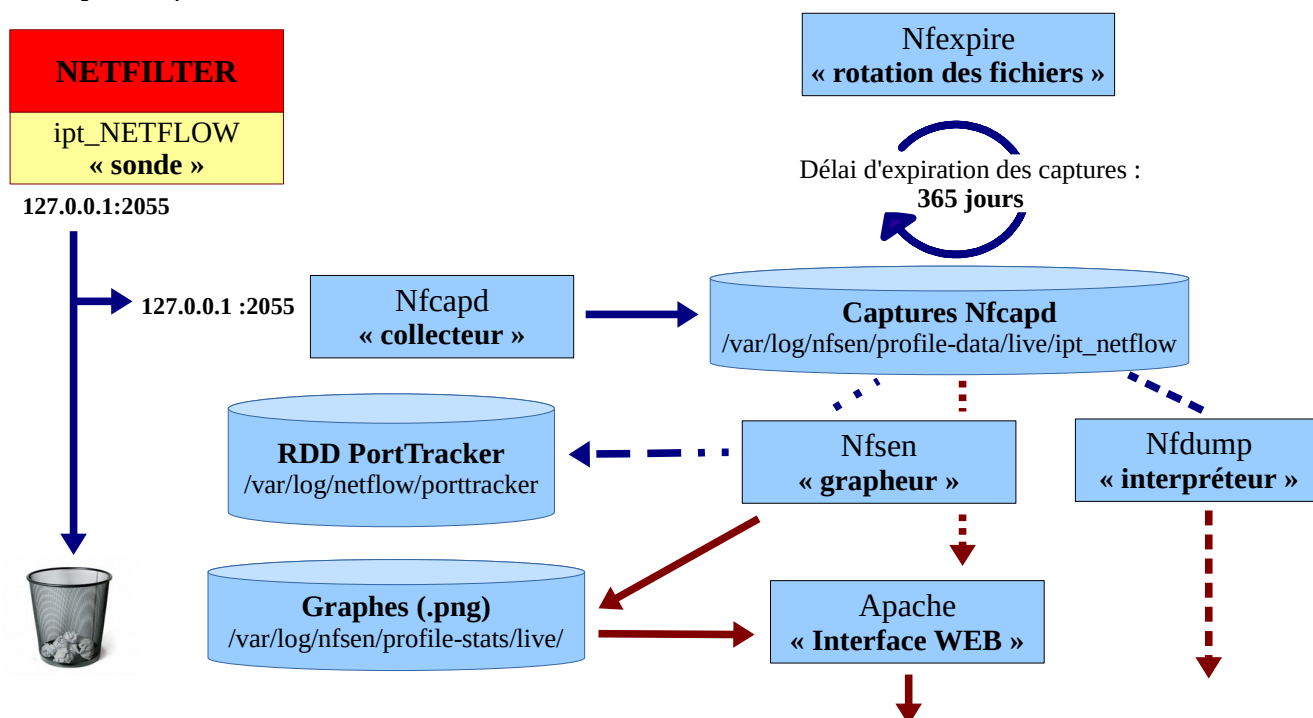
NETFILTER
ipt_NETFLOW
« sonde »

127.0.0.1:2055

127.0.0.1 :2055

Nfcapd
« collecteur »

Nfexpire
« rotation des fichiers »

Délai d'expiration des captures :
365 jours

Captures Nfcapd
/var/log/nfsen/profile-data/live/ipt_netflow

RDD PortTracker
/var/log/netflow/porttracker

Nfsen
« grapheur »

Nfdump
« interpréteur »

Graphes (.png)
/var/log/nfsen/profile-stats/live/

Apache
« Interface WEB »